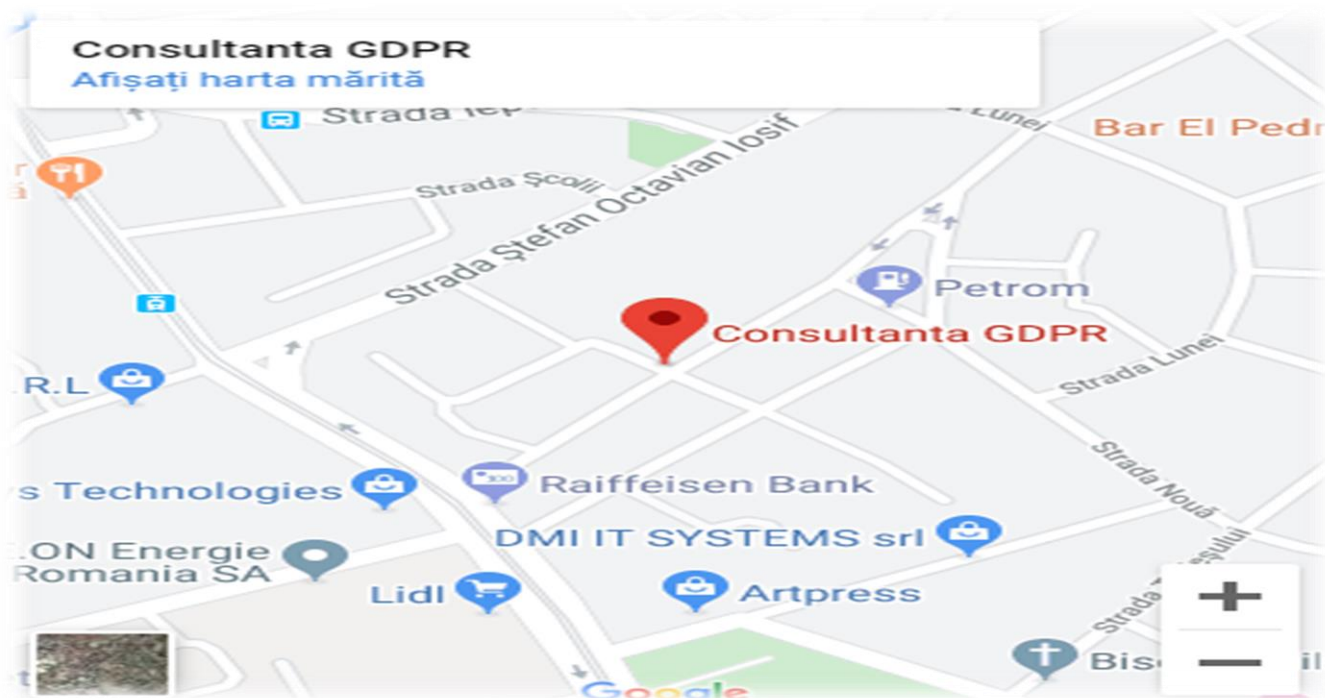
Consultanta GDPR
Afișați harta mărită

Strada Te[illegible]
Lunei
Bar El Pedr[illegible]
Strada Școlii
Strada Ștefan Octavian Iosif
Petrom
Consultanta GDPR
R.L
Strada Lunei
Strada Nouă
s Technologies
Raiffeisen Bank
ON Energie Romania SA
DMI IT SYSTEMS srl
Lidl
Artpress
Strada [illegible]sului
Bis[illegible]
Google
+
—